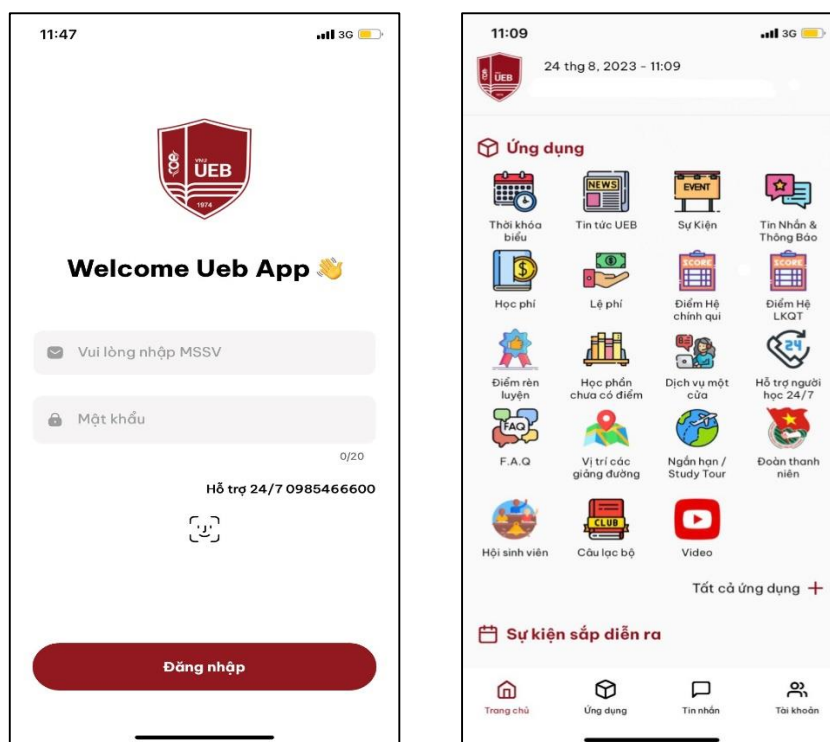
11:47

3G

VNU
UEB
1974

Welcome Ueb App 👋

Vui lòng nhập MSSV

Mật khẩu

0/20

Hỗ trợ 24/7 0985466600

Đăng nhập

11:09

3G

UEB

24 thg 8, 2023 - 11:09

Ứng dụng

NEWS

EVENT

Thời khóa biểu

Tin tức UEB

Sự Kiện

Tin Nhắn & Thông Báo

SCORE

SCORE

Học phí

Lệ phí

Điểm Hệ chính qui

Điểm Hệ LKQT

24

Điểm rèn luyện

Học phần chưa có điểm

Dịch vụ một cửa

Hỗ trợ người học 24/7

FAQ

F.A.Q

Vị trí các giảng đường

Ngắn hạn / Study Tour

Đoàn thanh niên

CLUB

Hội sinh viên

Câu lạc bộ

Video

Tất cả ứng dụng +

Sự kiện sắp diễn ra

Trang chủ

Ứng dụng

Tin nhắn

Tài khoản